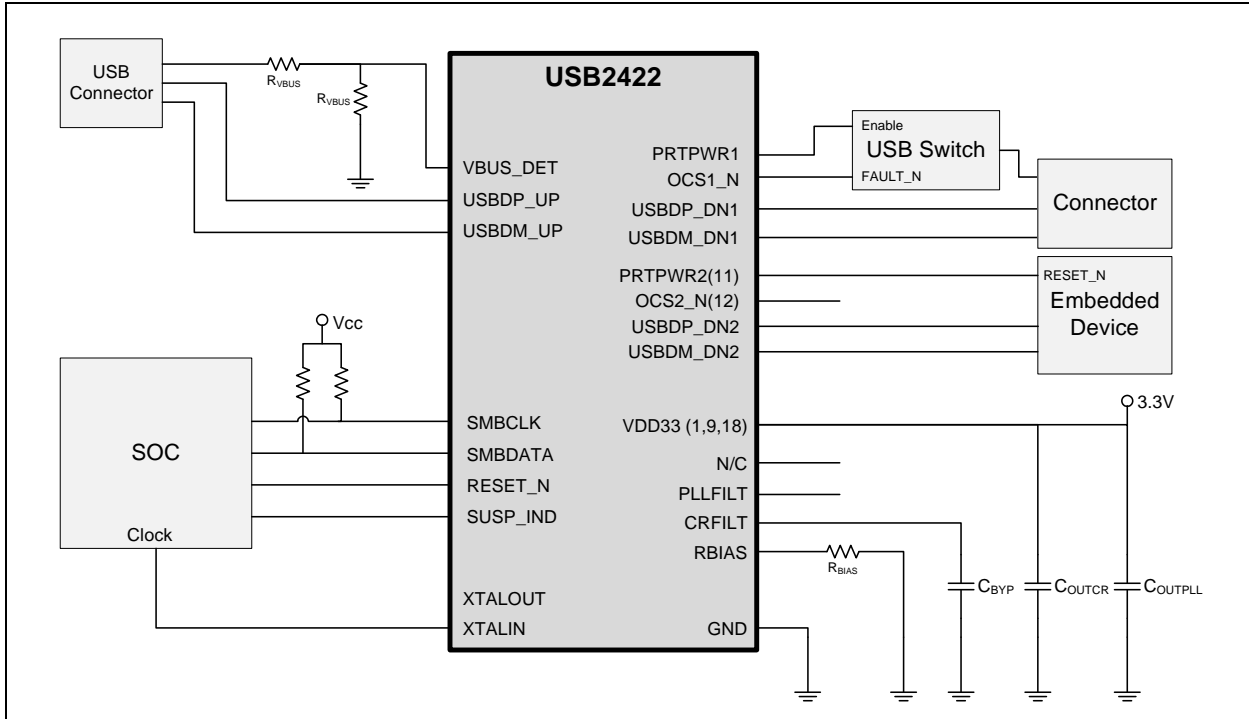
USB Connector

$R_{VBUS}$

$R_{VBUS}$

USB2422

VBUS_DET
USBDP_UP
USBDM_UP

PRTPWR1
OCS1_N
USBDP_DN1
USBDM_DN1
PRTPWR2(11)
OCS2_N(12)
USBDP_DN2
USBDM_DN2

Enable
USB Switch
FAULT_N

Connector

RESET_N
Embedded Device

Vcc

SOC
Clock

SMBCLK
SMBDATA
RESET_N
SUSP_IND
XTALOUT
XTALIN

VDD33 (1,9,18)
N/C
PLLFILT
CRFILT
RBIAS
GND

3.3V

$R_{BIAS}$

$C_{BYP}$
$C_{OUTCR}$
$C_{OUTPLL}$